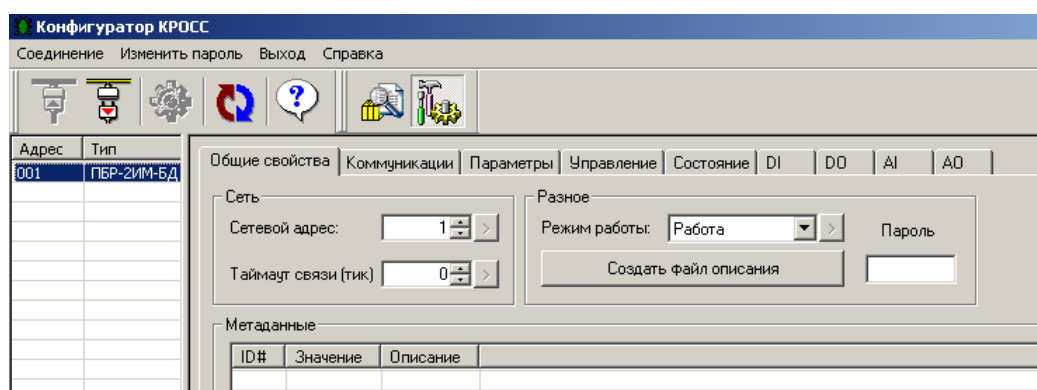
Конфигуратор КРОСС

Соединение Изменить пароль Выход Справка

| Адрес | Тип |
|---|---|
| 001 | ПБР-2ИМ-БД |

Общие свойства | Коммуникации | Параметры | Управление | Состояние | DI | DO | AI | AO

Сеть
Сетевой адрес: 1
Таймаут связи (тик) 0

Разное
Режим работы: Работа
Пароль
Создать файл описания

Метаданные

| ID# | Значение | Описание |
|---|---|---|